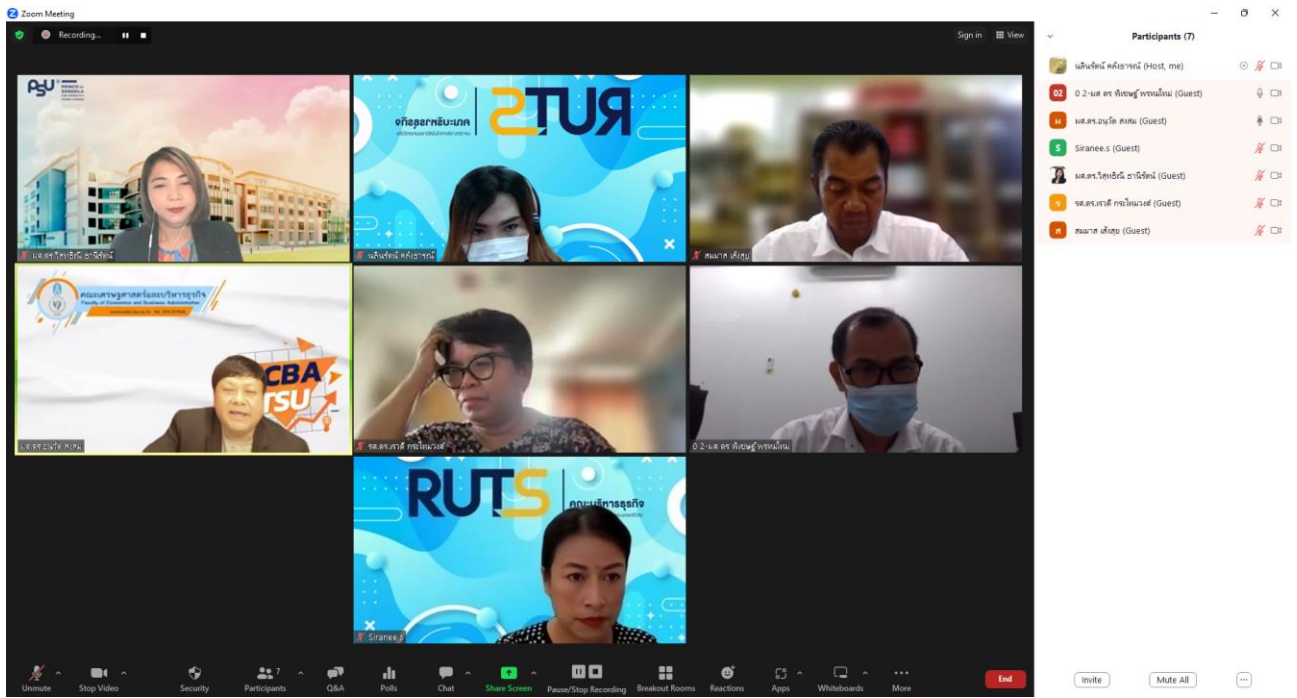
Zoom Meeting

Recording...

Sign in View

PSU PRINCE OF SONGKLA UNIVERSITY

ผศ.ดร.วิสุทธิณี ธานีรัตน์

จากีสุลาฟซีบะเกล

RUTS

นลินรัตน์ คลังธารณ์

สมมาส เส็งสุข

คณะเศรษฐศาสตร์และบริหารธุรกิจ Faculty of Economics and Business Administration

CBA TSU

ผศ.ดร.อนุวัต สงสม

รศ.ดร.เรวดี กระโหมวงศ์

0 2-ผศ.ดร. พิเชษฐ์ พรหมใหม่

RUTS คณะบริหารธุรกิจ

Siranee.s

Participants (7)

นลินรัตน์ คลังธารณ์ (Host, me)

0 2-ผศ ดร พิเชษฐ์ พรหมใหม่ (Guest)

ผศ.ดร.อนุวัต สงสม (Guest)

Siranee.s (Guest)

ผศ.ดร.วิสุทธิณี ธานีรัตน์ (Guest)

รศ.ดร.เรวดี กระโหมวงศ์ (Guest)

สมมาส เส็งสุข (Guest)

Unmute Stop Video Security Participants 7 Q&A Polls Chat Share Screen Pause/Stop Recording Breakout Rooms Reactions Apps Whiteboards More End

Invite Mute All ...